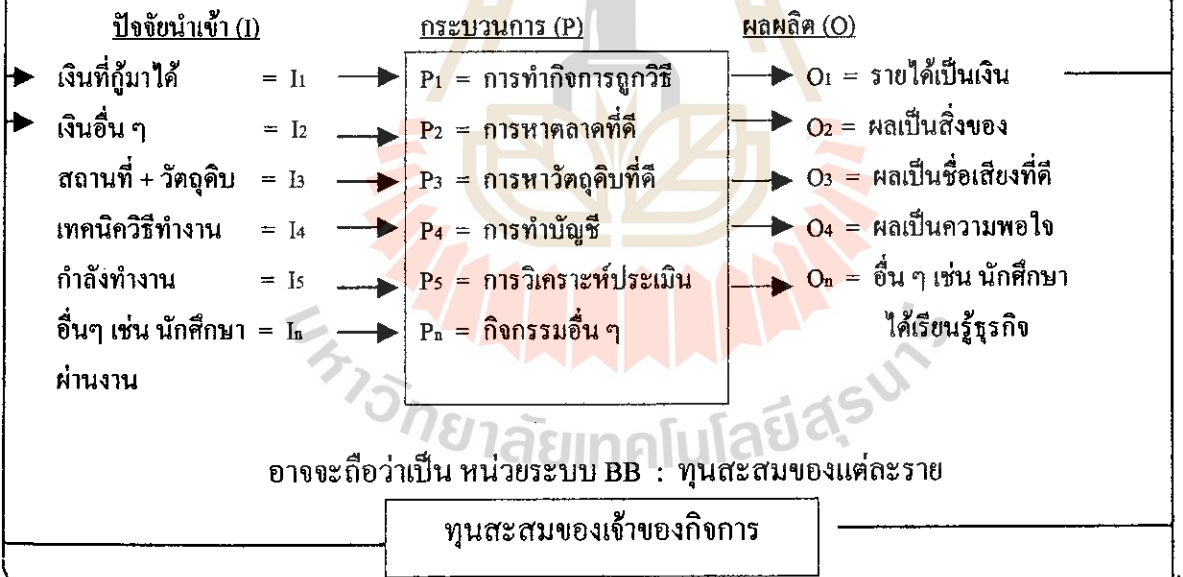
ปัจจัยนำเข้า (I)

เงินที่กู้มาได้ = $I_1$

เงินอื่น ๆ = $I_2$

สถานที่ + วัตถุดิบ = $I_3$

เทคนิควิธีทำงาน = $I_4$

กำลังทำงาน = $I_5$

อื่นๆ เช่น นักศึกษา = $I_n$ ผ่านงาน

กระบวนการ (P)

$P_1$ = การทำกิจการถูกวิธี

$P_2$ = การหาตลาดที่ดี

$P_3$ = การหาวัตถุดิบที่ดี

$P_4$ = การทำบัญชี

$P_5$ = การวิเคราะห์ประเมิน

$P_n$ = กิจกรรมอื่น ๆ

ผลผลิต (O)

$O_1$ = รายได้เป็นเงิน

$O_2$ = ผลเป็นสิ่งของ

$O_3$ = ผลเป็นชื่อเสียงที่ดี

$O_4$ = ผลเป็นความพอใจ

$O_n$ = อื่น ๆ เช่น นักศึกษา ได้เรียนรู้ธุรกิจ

อาจจะถือว่าเป็น หน่วยระบบ BB : ทุนสะสมของแต่ละราย

ทุนสะสมของเจ้าของกิจการ

มหาวิทยาลัยเทคโนโลยีสุรนารี